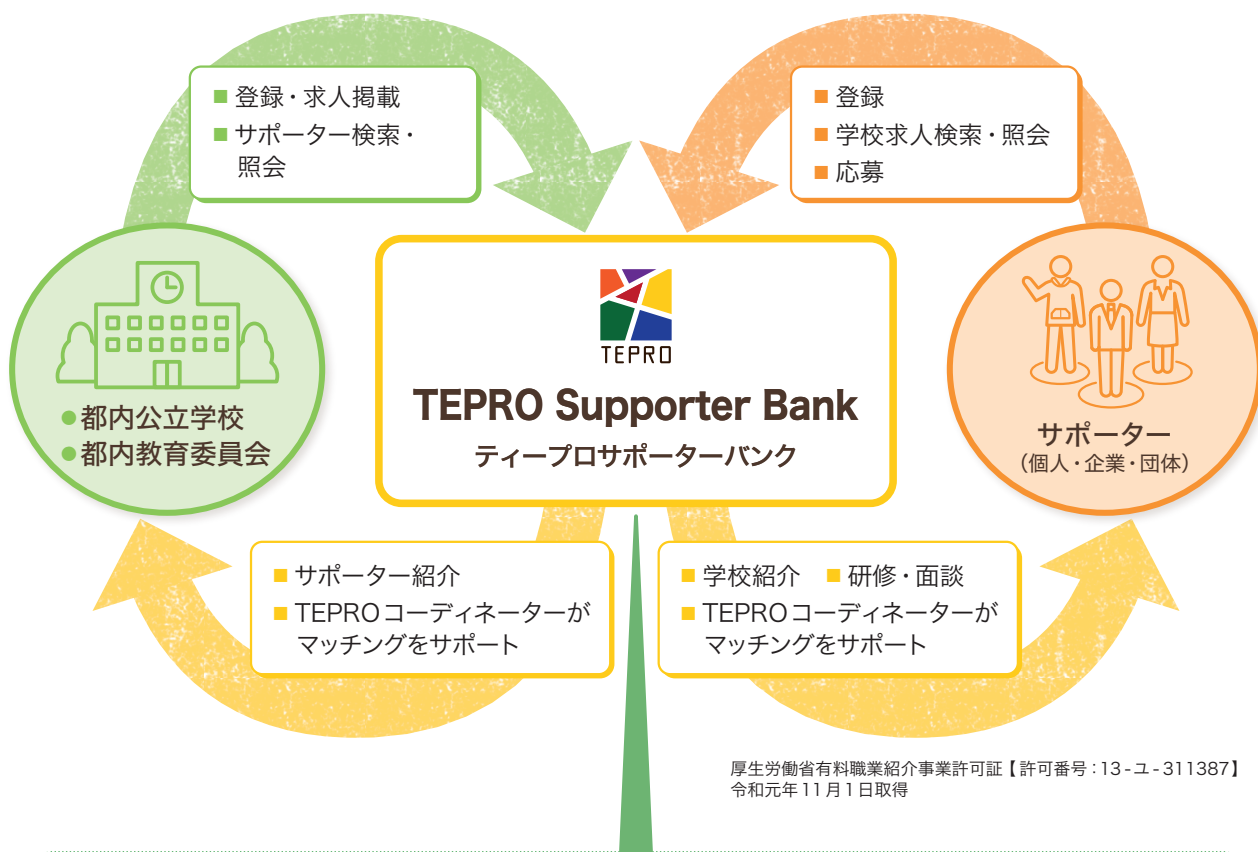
■ 登録・求人掲載
■ サポーター検索・照会

■ 登録
■ 学校求人検索・照会
■ 応募

●都内公立学校
●都内教育委員会

TEPRO

TEPRO Supporter Bank
ティープロサポーターバンク

サポーター
（個人・企業・団体）

■ サポーター紹介
■ TEPROコーディネーターがマッチングをサポート

■ 学校紹介　■ 研修・面談
■ TEPROコーディネーターがマッチングをサポート

厚生労働省有料職業紹介事業許可証【許可番号：13-ユ-311387】
令和元年11月1日取得